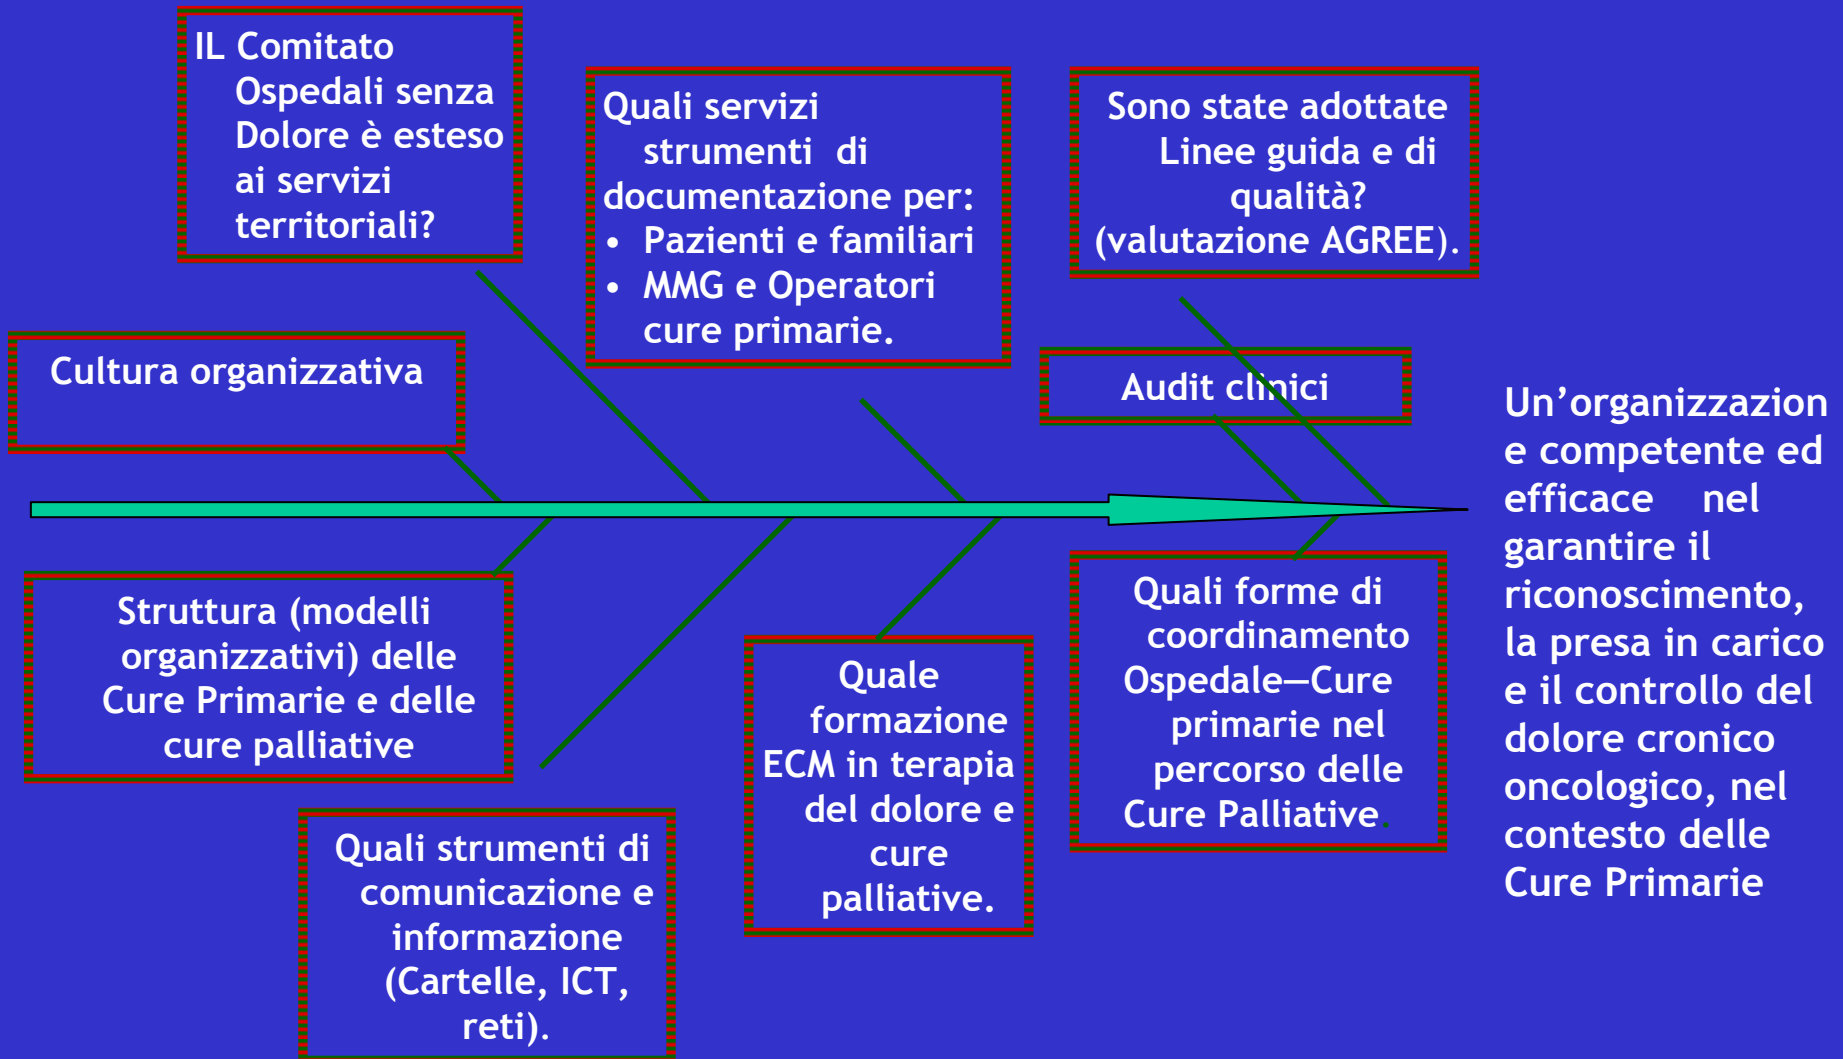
IL Comitato Ospedali senza Dolore è esteso ai servizi territoriali?

Quali servizi strumenti di documentazione per:
- Pazienti e familiari
- MMG e Operatori cure primarie.

Sono state adottate Linee guida e di qualità? (valutazione AGREE).

Cultura organizzativa

Audit clinici

Un'organizzazione competente ed efficace nel garantire il riconoscimento, la presa in carico e il controllo del dolore cronico oncologico, nel contesto delle Cure Primarie

Struttura (modelli organizzativi) delle Cure Primarie e delle cure palliative

Quale formazione ECM in terapia del dolore e cure palliative.

Quali forme di coordinamento Ospedale–Cure primarie nel percorso delle Cure Palliative.

Quali strumenti di comunicazione e informazione (Cartelle, ICT, reti).